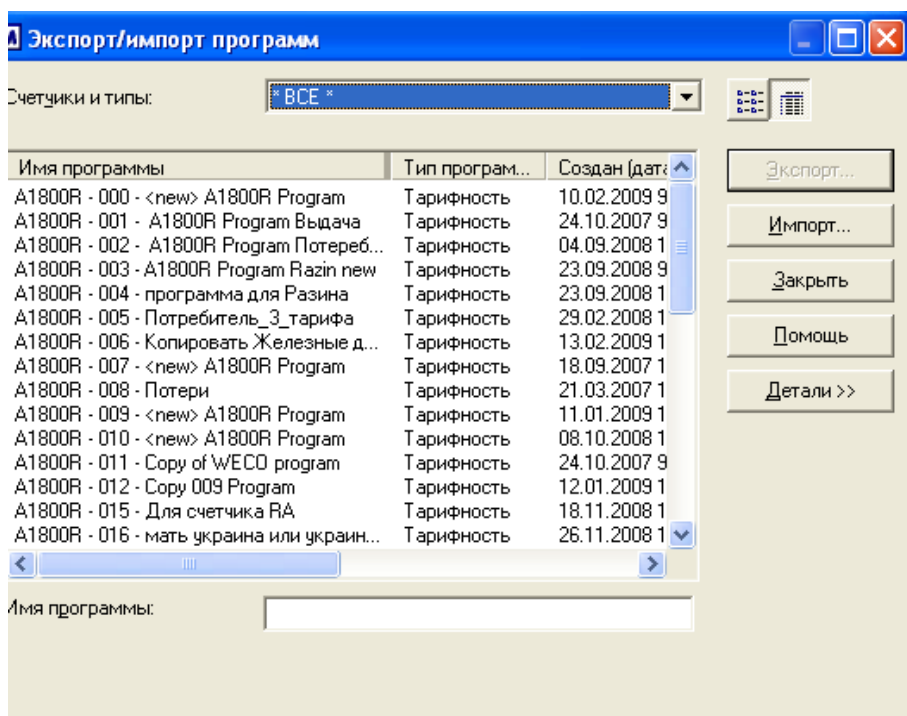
Экспорт/импорт программ

Счетчики и типы: * ВСЕ *

| Имя программы | Тип програм... | Создан (дата |
|---|---|---|
| A1800R - 000 - <new> A1800R Program | Тарифность | 10.02.2009 9 |
| A1800R - 001 - A1800R Program Выдача | Тарифность | 24.10.2007 9 |
| A1800R - 002 - A1800R Program Потреб... | Тарифность | 04.09.2008 1 |
| A1800R - 003 - A1800R Program Razin new | Тарифность | 23.09.2008 9 |
| A1800R - 004 - программа для Разина | Тарифность | 23.09.2008 1 |
| A1800R - 005 - Потребитель_3_тарифа | Тарифность | 29.02.2008 1 |
| A1800R - 006 - Копировать Железные д... | Тарифность | 13.02.2009 1 |
| A1800R - 007 - <new> A1800R Program | Тарифность | 18.09.2007 1 |
| A1800R - 008 - Потери | Тарифность | 21.03.2007 1 |
| A1800R - 009 - <new> A1800R Program | Тарифность | 11.01.2009 1 |
| A1800R - 010 - <new> A1800R Program | Тарифность | 08.10.2008 1 |
| A1800R - 011 - Copy of WECO program | Тарифность | 24.10.2007 9 |
| A1800R - 012 - Copy 009 Program | Тарифность | 12.01.2009 1 |
| A1800R - 015 - Для счетчика RA | Тарифность | 18.11.2008 1 |
| A1800R - 016 - мать украина или украин... | Тарифность | 26.11.2008 1 |

Экспорт...
Импорт...
Закрыть
Помощь
Детали >>

Имя программы: